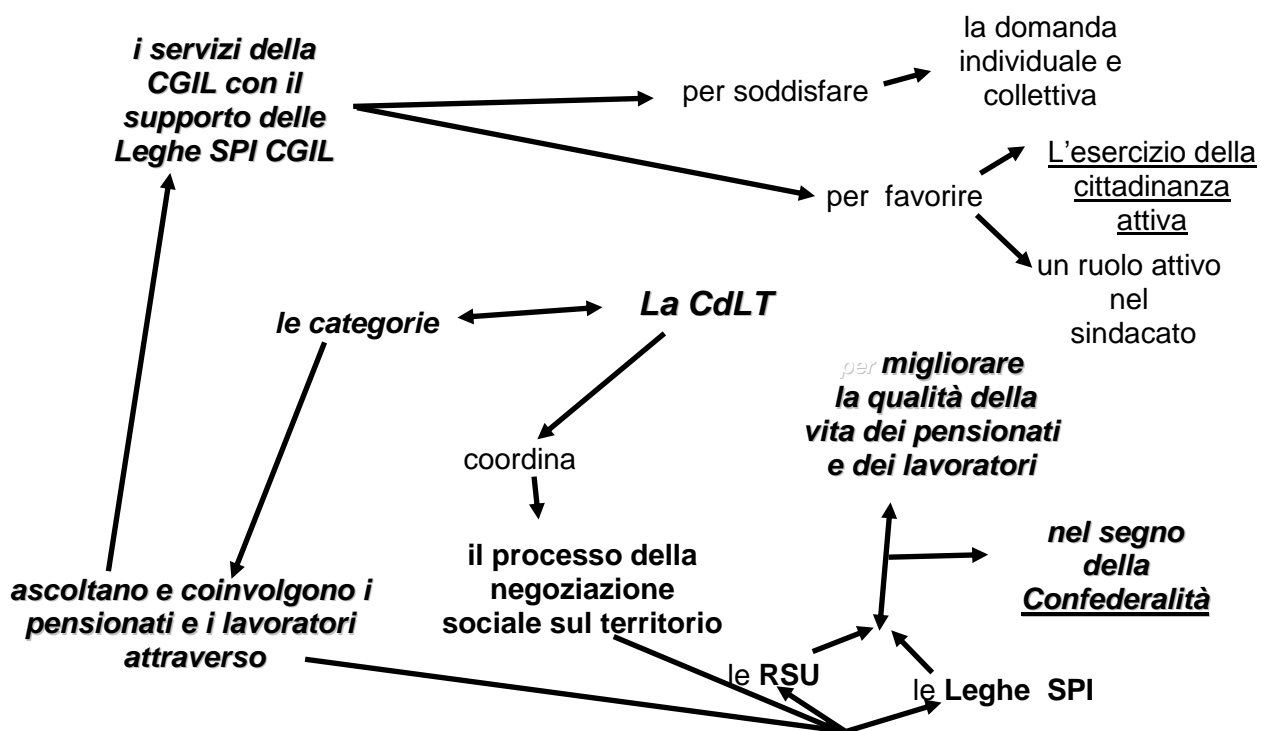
i servizi della CGIL con il supporto delle Leghe SPI CGIL

per soddisfare

la domanda individuale e collettiva

per favorire

L'esercizio della cittadinanza attiva

un ruolo attivo nel sindacato

le categorie

La CdLT

coordina

il processo della negoziazione sociale sul territorio

per migliorare la qualità della vita dei pensionati e dei lavoratori

nel segno della Confederalità

ascoltano e coinvolgono i pensionati e i lavoratori attraverso

le RSU

le Leghe SPI